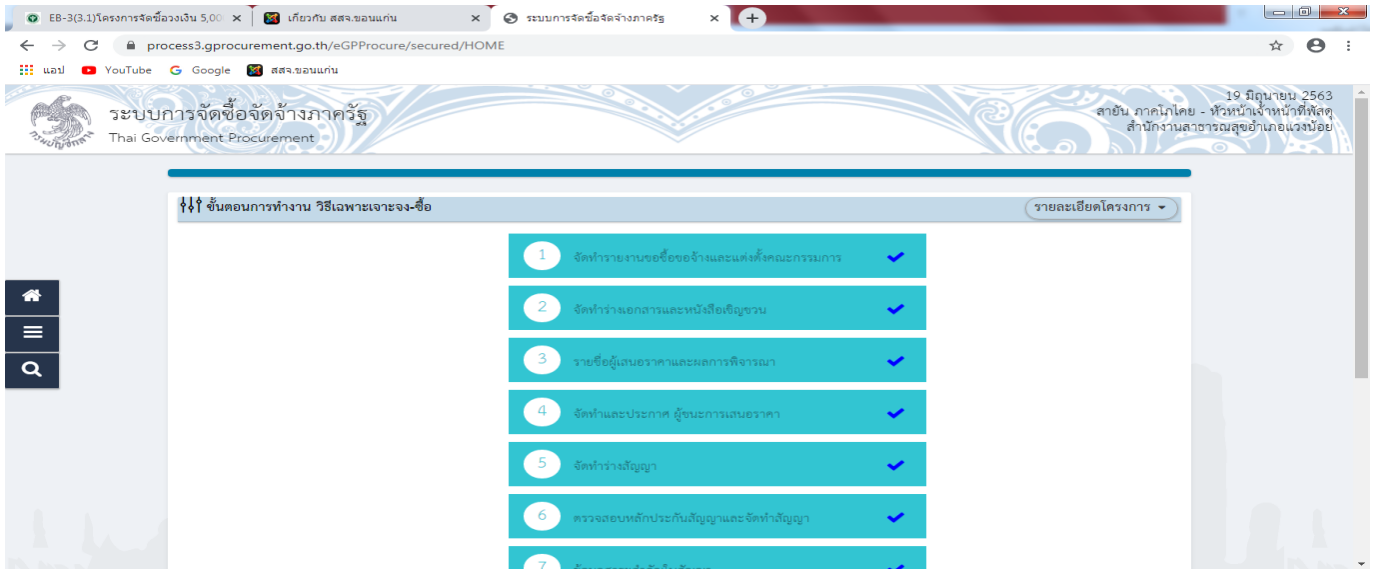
EB-3(3.1)โครงการจัดซื้อวงเงิน 5,00 ×
เกี่ยวกับ สสจ.ขอนแก่น ×
ระบบการจัดซื้อจัดจ้างภาครัฐ ×
+

process3.gprocurement.go.th/eGPProcure/secured/HOME

แอป YouTube Google สสจ.ขอนแก่น

ระบบการจัดซื้อจัดจ้างภาครัฐ
Thai Government Procurement

19 มิถุนายน 2563
สายัน ภาคโภโคย - หัวหน้าเจ้าหน้าที่พัสดุ
สำนักงานสาธารณสุขอำเภอแวงน้อย

ขั้นตอนการทำงาน วิธีเฉพาะเจาะจง-ซื้อ
รายละเอียดโครงการ

1 จัดทำรายงานขอซื้อขอจ้างและแต่งตั้งคณะกรรมการ
2 จัดทำร่างเอกสารและหนังสือเชิญชวน
3 รายชื่อผู้เสนอราคาและผลการพิจารณา
4 จัดทำและประกาศ ผู้ชนะการเสนอราคา
5 จัดทำร่างสัญญา
6 ตรวจสอบหลักประกันสัญญาและจัดทำสัญญา
7 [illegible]